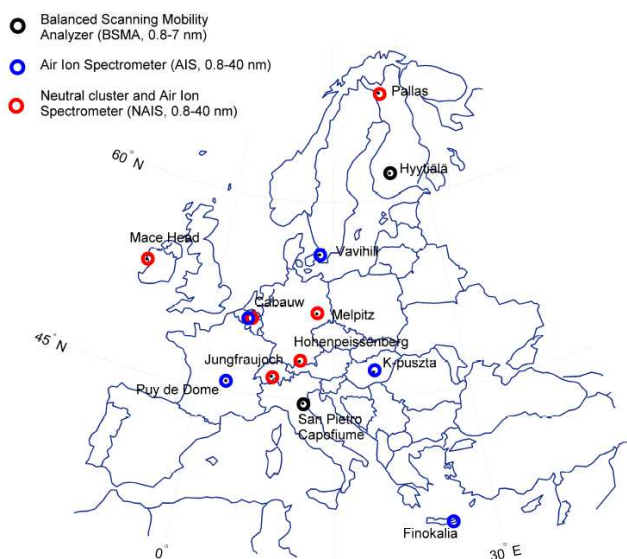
Balanced Scanning Mobility Analyzer (BSMA, 0.8-7 nm)

Air Ion Spectrometer (AIS, 0.8-40 nm)

Neutral cluster and Air Ion Spectrometer (NAIS, 0.8-40 nm)

Pallas

$60^\circ N$

Hyytiälä

Mace Head

Vavihill

Cabauw

Melpitz

$45^\circ N$

Hohenpeissenberg

Jungfraujoch

K-puszta

Puy de Dome

San Pietro Capofiume

Finokalia

$0^\circ$

$30^\circ E$